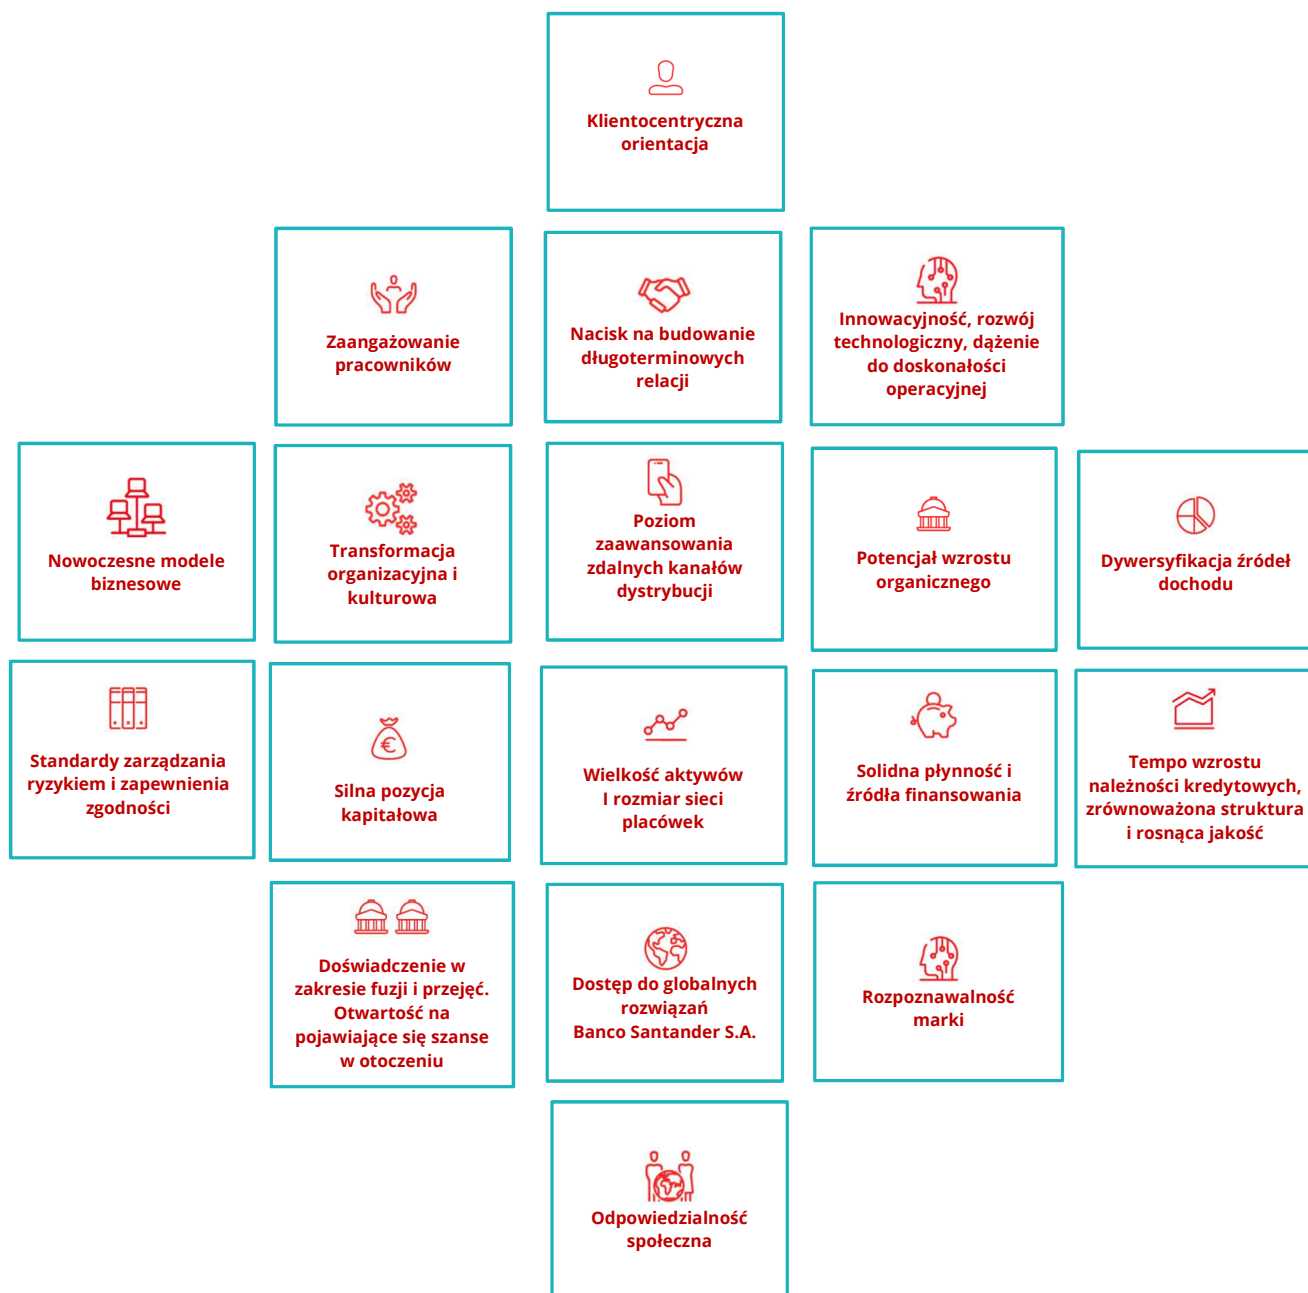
Klientocentryczna orientacja

Zaangażowanie pracowników

Nacisk na budowanie długoterminowych relacji

Innowacyjność, rozwój technologiczny, dążenie do doskonałości operacyjnej

Nowoczesne modele biznesowe

Transformacja organizacyjna i kulturowa

Poziom zaawansowania zdalnych kanałów dystrybucji

Potencjał wzrostu organicznego

Dywersyfikacja źródeł dochodu

Standardy zarządzania ryzykiem i zapewnienia zgodności

Silna pozycja kapitałowa

Wielkość aktywów I rozmiar sieci placówek

Solidna płynność i źródła finansowania

Tempo wzrostu należności kredytowych, zrównoważona struktura i rosnąca jakość

Doświadczenie w zakresie fuzji i przejęć. Otwartość na pojawiające się szanse w otoczeniu

Dostęp do globalnych rozwiązań Banco Santander S.A.

Rozpoznawalność marki

Odpowiedzialność społeczna